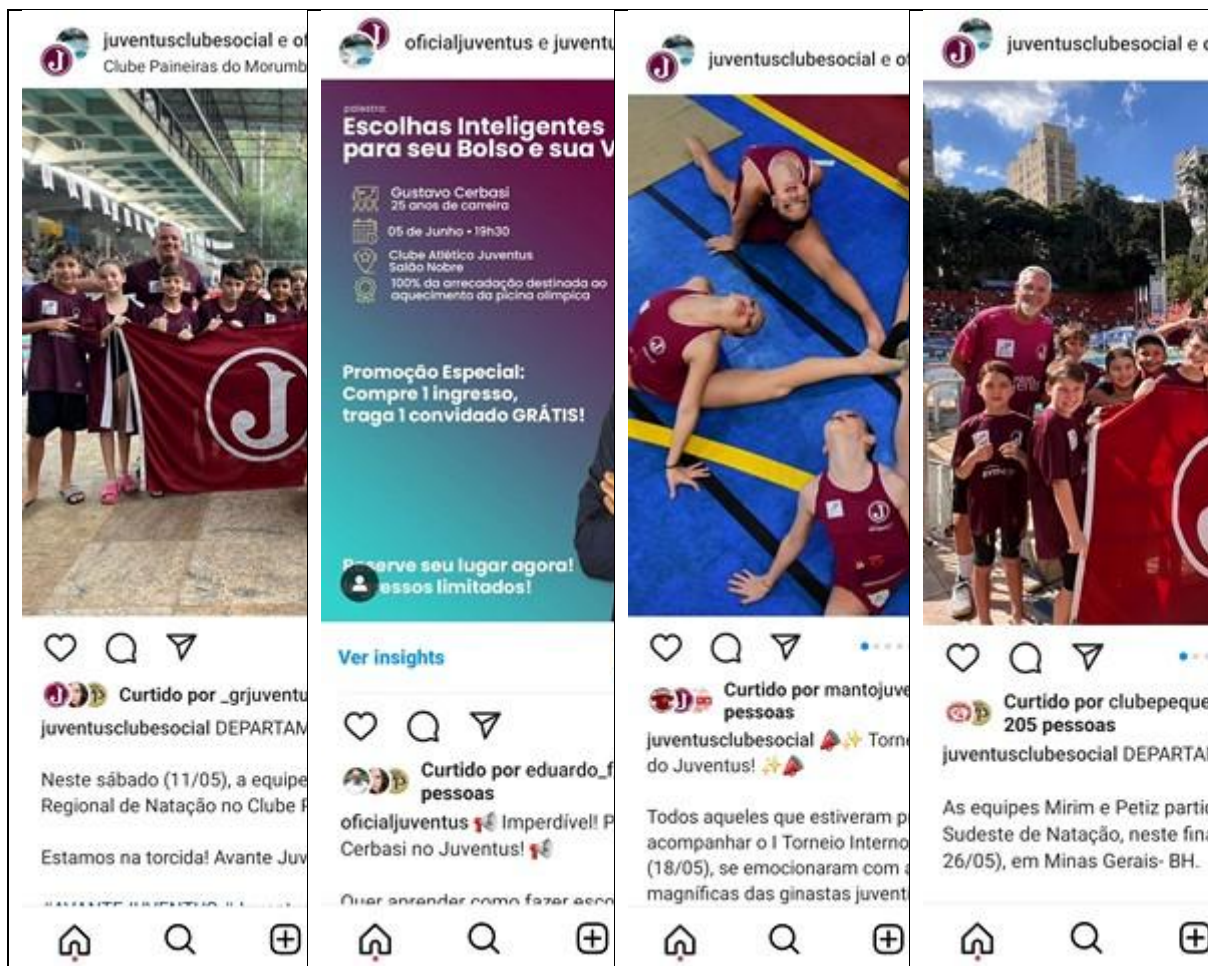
juventusclubesocial e ot
Clube Paineiras do Morumb

Curtido por _grjuventu
juventusclubesocial DEPARTAM

Neste sábado (11/05), a equipe Regional de Natação no Clube F

Estamos na torcida! Avante Juv

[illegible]

oficialjuventus e juventu

palestra:
Escolhas Inteligentes para seu Bolso e sua V

Gustavo Cerbasi
25 anos de carreira

05 de Junho • 19h30

Clube Atlético Juventus
Salão Nobre

100% da arrecadação destinada ao aquecimento da picina olímpica

Promoção Especial:
Compre 1 ingresso, traga 1 convidado GRÁTIS!

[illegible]serve seu lugar agora!
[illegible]essos limitados!

Ver insights

Curtido por eduardo_f pessoas
oficialjuventus 📢 Imperdível! P Cerbasi no Juventus! 📢

Quer aprender como fazer esco

juventusclubesocial e ot

Curtido por mantojuve pessoas
juventusclubesocial 🎉✨ Torne do Juventus! ✨🎉

Todos aqueles que estiveram p acompanhar o I Torneio Interno (18/05), se emocionaram com a magníficas das ginastas juvent

juventusclubesocial e o

Curtido por clubepeque 205 pessoas
juventusclubesocial DEPARTAI

As equipes Mirim e Petiz partic Sudeste de Natação, neste fina 26/05), em Minas Gerais- BH.